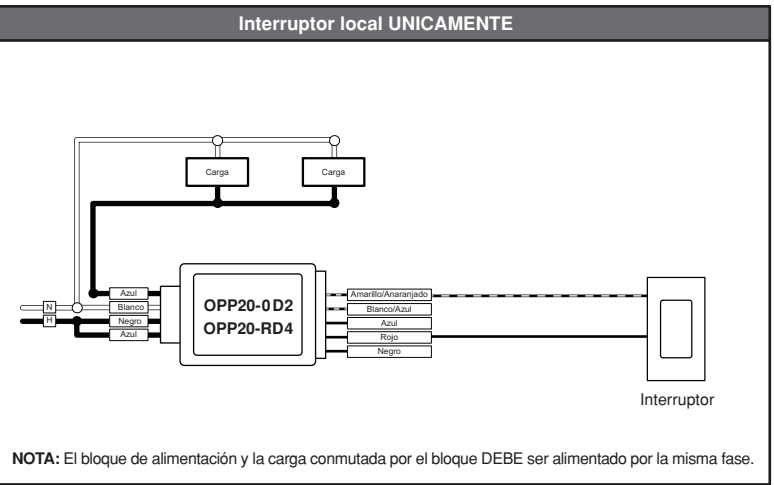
Interruptor local UNICAMENTE

Carga

Carga

N

H

Azul

Blanco

Negro

Azul

OPP20-0D2
OPP20-RD4

Amarillo/Anaranjado

Blanco/Azul

Azul

Rojo

Negro

Interruptor

**NOTA:** El bloque de alimentación y la carga conmutada por el bloque DEBE ser alimentado por la misma fase.